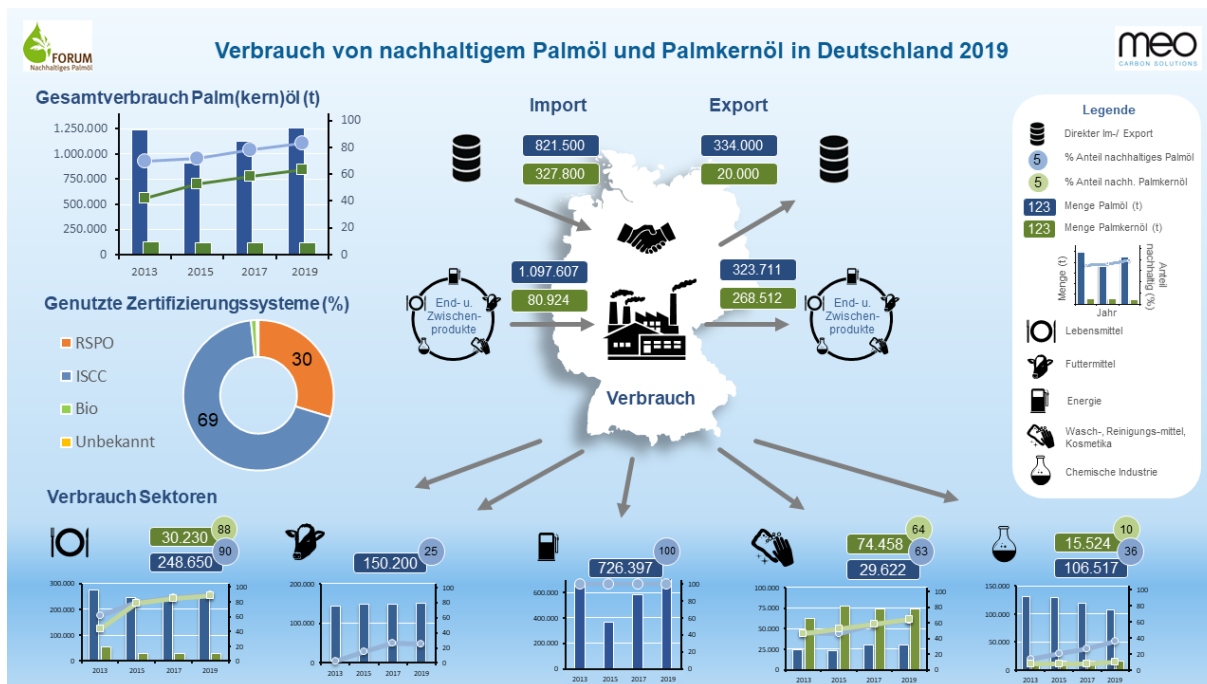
FORUM Nachhaltiges Palmöl

Verbrauch von nachhaltigem Palmöl und Palmkernöl in Deutschland 2019

meo CARBON SOLUTIONS

Gesamtverbrauch Palm(kern)öl (t)

1.250.000
1.000.000
750.000
500.000
250.000
0
100
80
60
40
20
0
2013
2015
2017
2019

Genutzte Zertifizierungssysteme (%)

RSPO
ISCC
Bio
Unbekannt

30
69

Import
821.500
327.800

Export
334.000
20.000

End- u. Zwischenprodukte
1.097.607
80.924

323.711
268.512
End- u. Zwischenprodukte

Verbrauch

Legende
Direkter Im-/ Export
5 % Anteil nachhaltiges Palmöl
5 % Anteil nachh. Palmkernöl
123 Menge Palmöl (t)
123 Menge Palmkernöl (t)
Menge (t)
Anteil nachhaltig (%)
Jahr
Lebensmittel
Futtermittel
Energie
Wasch-, Reinigungs-mittel, Kosmetika
Chemische Industrie

Verbrauch Sektoren

30.230 88
248.650 90
300.000
200.000
100.000
0
100
80
60
40
20
0
2013 2015 2017 2019

150.200 25
200.000
100.000
0
100
80
60
40
20
0
2013 2015 2017 2019

726.397 100
600.000
400.000
200.000
0
100
80
60
40
20
0
2013 2015 2017 2019

74.458 64
29.622 63
100.000
75.000
50.000
25.000
0
100
80
60
40
20
0
2013 2015 2017 2019

15.524 10
106.517 36
150.000
100.000
50.000
0
100
80
60
40
20
0
2013 2015 2017 2019